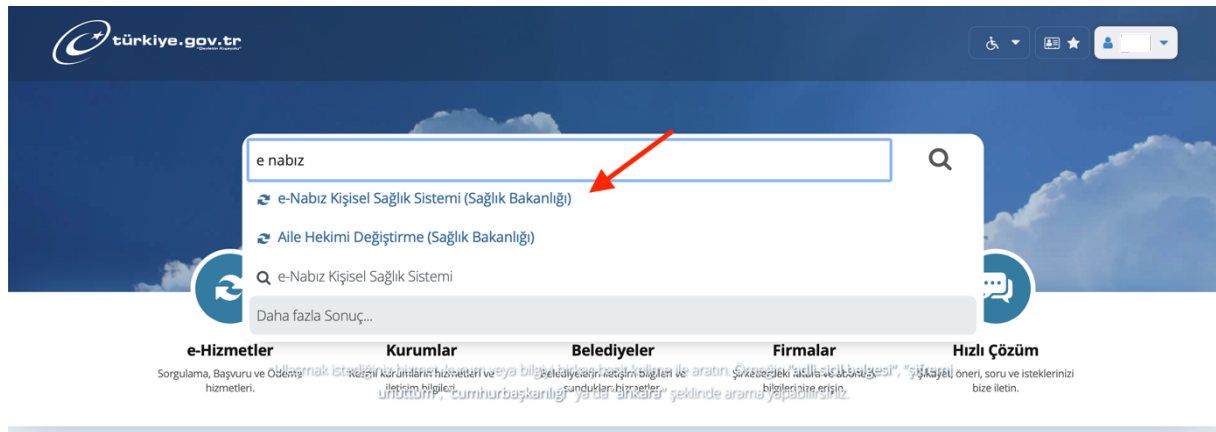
türkiye.gov.tr
"Devletin Kısayolu"

e nabız

e-Nabız Kişisel Sağlık Sistemi (Sağlık Bakanlığı)

Aile Hekimi Değiştirme (Sağlık Bakanlığı)

e-Nabız Kişisel Sağlık Sistemi

Daha fazla Sonuç...

e-Hizmetler
Sorgulama, Başvuru ve Ödeme hizmetleri.

Kurumlar
Resmî kurumların hizmetleri ve iletişim bilgileri.

Belediyeler
Belediyelerin iletişim bilgileri ve sundukları hizmetler.

Firmalar
Şirketlerdeki aktarılı ve sicildeki bilgilere erişin.

Hızlı Çözüm
Şikayet, öneri, soru ve isteklerinizi bize iletin.

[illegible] "unuttum", "cumhurbaşkanlığı" ya da "ankara" şeklinde arama yapabilirsiniz.